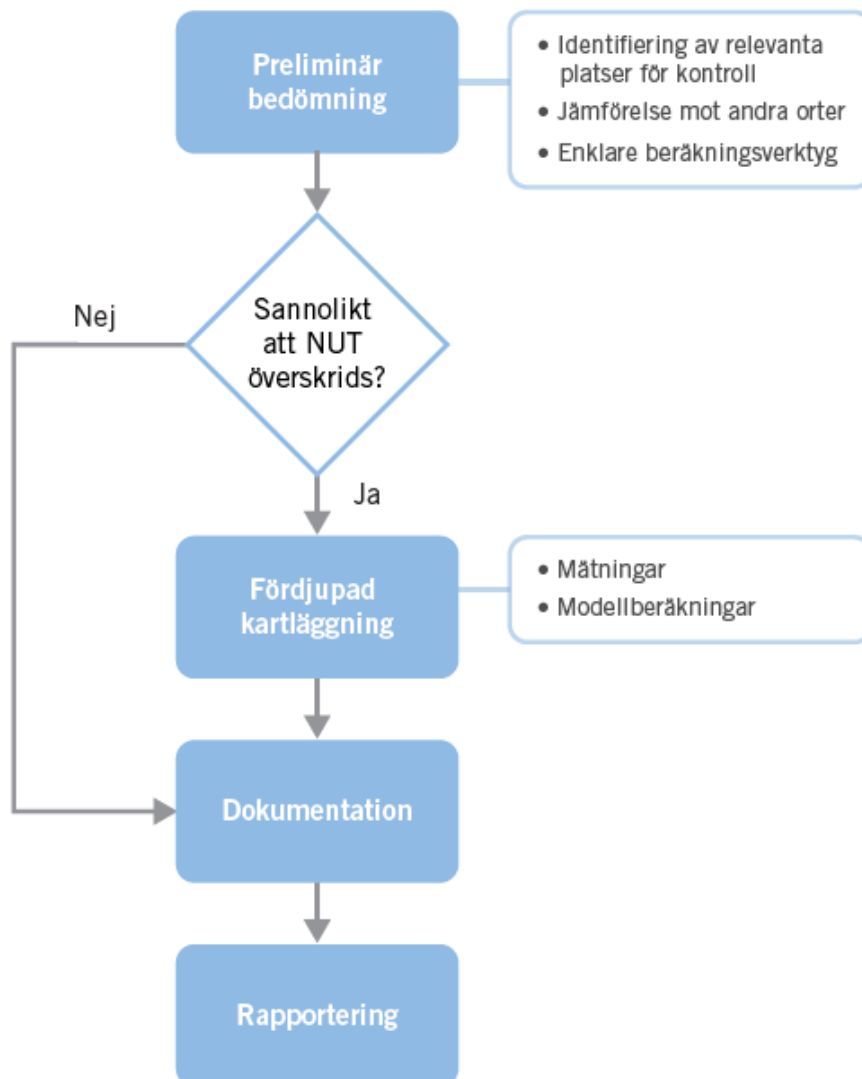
Preliminär bedömning

• Identifiering av relevanta platser för kontroll
• Jämförelse mot andra orter
• Enklare beräkningsverktyg

Sannolikt att NUT överskrids?

Nej

Ja

Fördjupad kartläggning

• Mätningar
• Modellberäkningar

Dokumentation

Rapportering